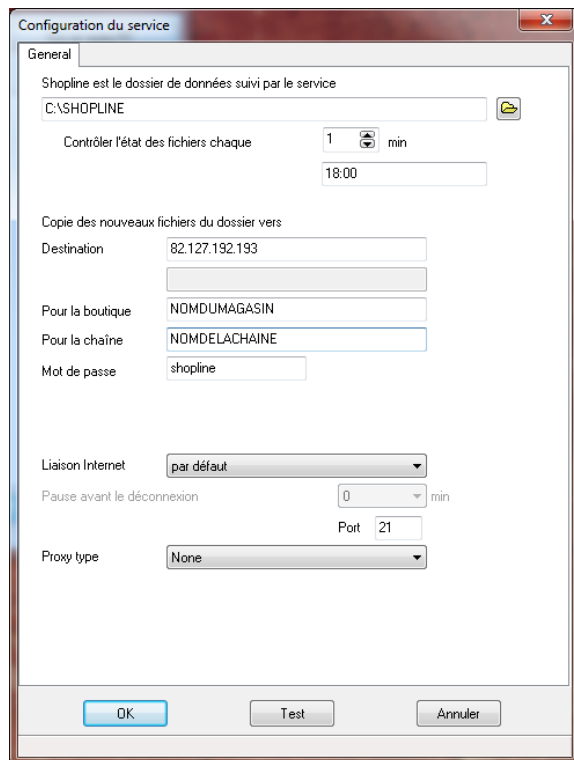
Configuration du service

General

Shopline est le dossier de données suivi par le service

C:\SHOPLINE

Contrôler l'état des fichiers chaque 1 min

18:00

Copie des nouveaux fichiers du dossier vers

Destination 82.127.192.193

Pour la boutique NOMDUMAGASIN

Pour la chaîne NOMDELACHAINE

Mot de passe shopline

Liaison Internet par défaut

Pause avant le déconnexion 0 min

Port 21

Proxy type None

OK Test Annuler